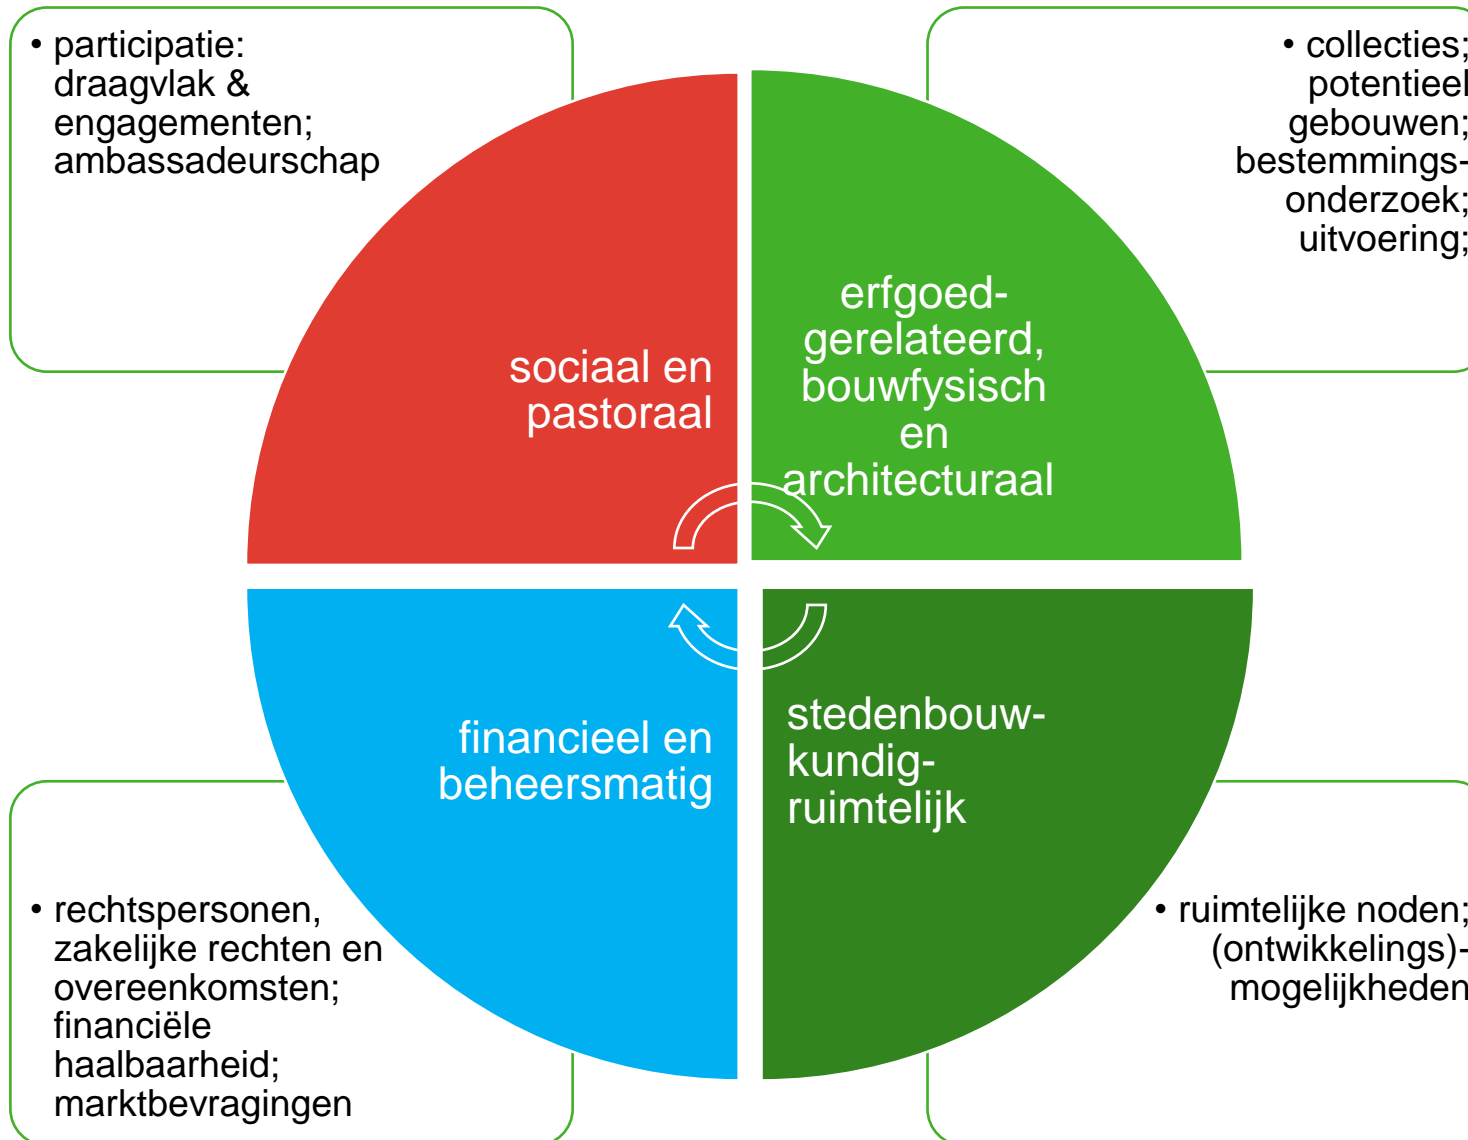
• participatie: draagvlak & engagementen; ambassadeurschap

• collecties; potentieel gebouwen; bestemmingsonderzoek; uitvoering;

sociaal en pastoraal

erfgoedgerelateerd, bouwfysisch en architecturaal

financieel en beheersmatig

stedenbouwkundig-ruimtelijk

• rechtspersonen, zakelijke rechten en overeenkomsten; financiële haalbaarheid; marktbevragingen

• ruimtelijke noden; (ontwikkelings)-mogelijkheden